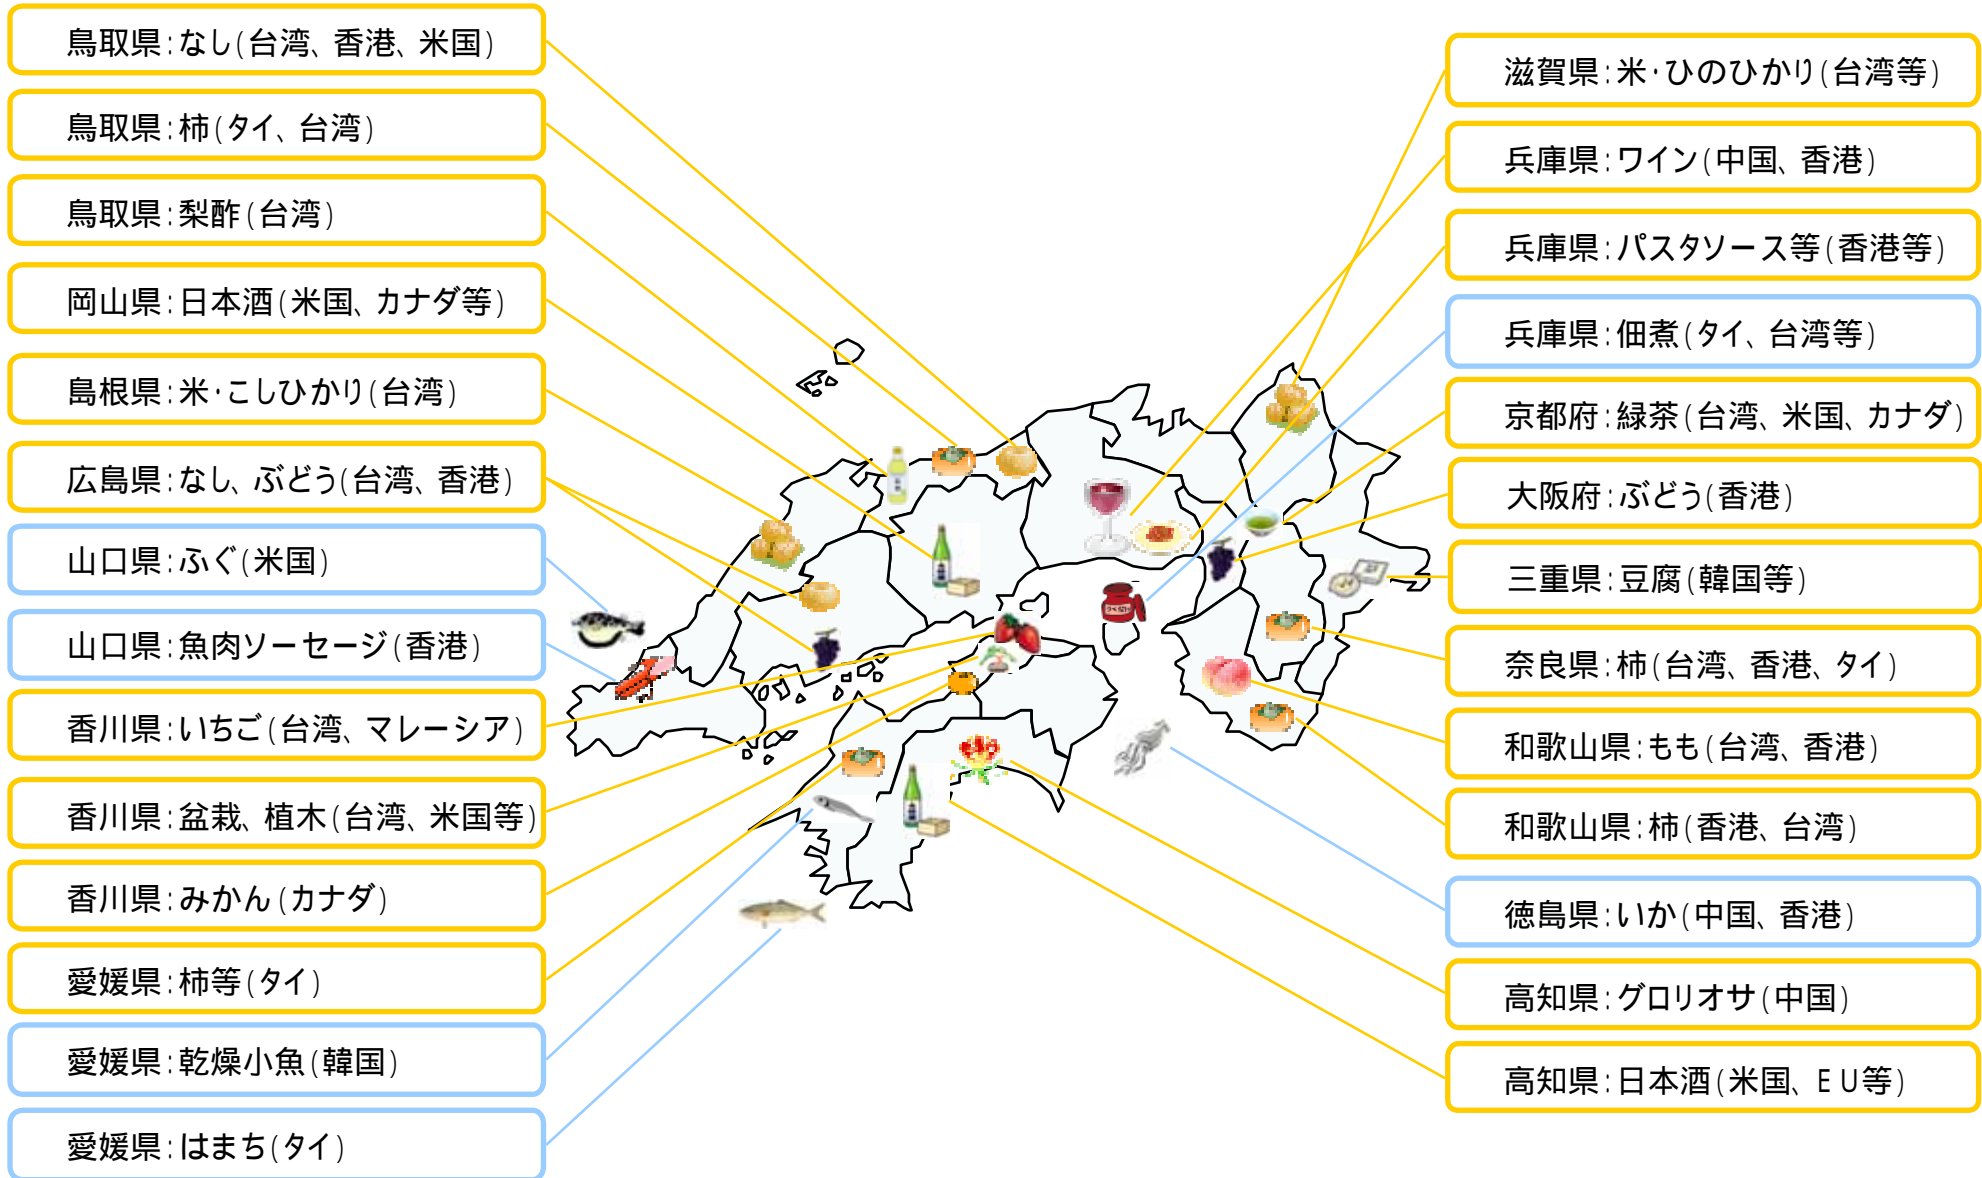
鳥取県：なし（台湾、香港、米国）

鳥取県：柿（タイ、台湾）

鳥取県：梨酢（台湾）

岡山県：日本酒（米国、カナダ等）

島根県：米・こしひかり（台湾）

広島県：なし、ぶどう（台湾、香港）

山口県：ふぐ（米国）

山口県：魚肉ソーセージ（香港）

香川県：いちご（台湾、マレーシア）

香川県：盆栽、植木（台湾、米国等）

香川県：みかん（カナダ）

愛媛県：柿等（タイ）

愛媛県：乾燥小魚（韓国）

愛媛県：はまち（タイ）

滋賀県：米・ひのひかり（台湾等）

兵庫県：ワイン（中国、香港）

兵庫県：パスタソース等（香港等）

兵庫県：佃煮（タイ、台湾等）

京都府：緑茶（台湾、米国、カナダ）

大阪府：ぶどう（香港）

三重県：豆腐（韓国等）

奈良県：柿（台湾、香港、タイ）

和歌山県：もも（台湾、香港）

和歌山県：柿（香港、台湾）

徳島県：いか（中国、香港）

高知県：グロリオサ（中国）

高知県：日本酒（米国、ＥＵ等）